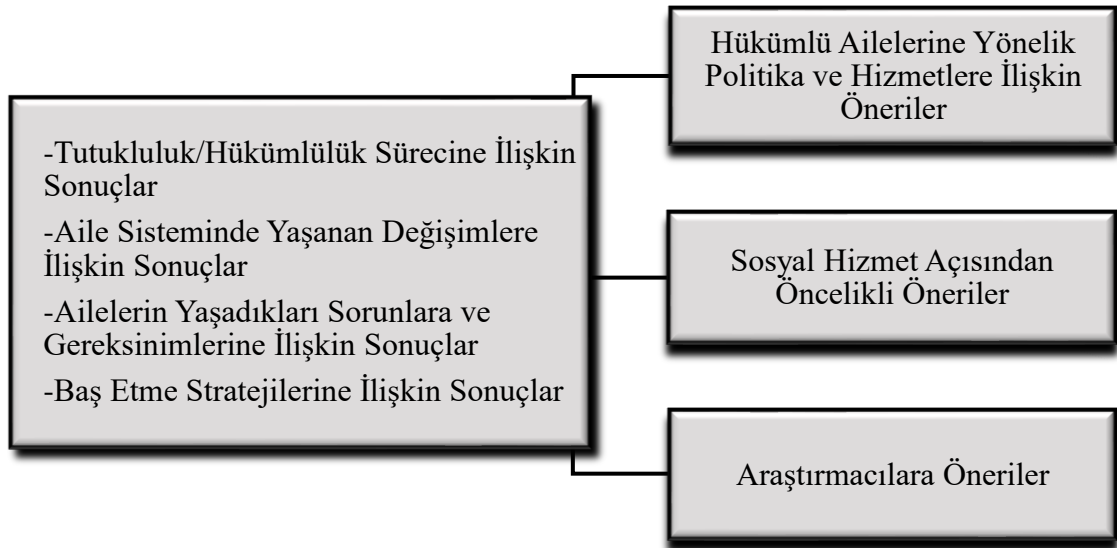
-Tutukluluk/Hükümlülük Sürecine İlişkin Sonuçlar
-Aile Sisteminde Yaşanan Değişimlere İlişkin Sonuçlar
-Ailelerin Yaşadıkları Sorunlara ve Gereksinimlerine İlişkin Sonuçlar
-Baş Etme Stratejilerine İlişkin Sonuçlar

Hükümlü Ailelerine Yönelik Politika ve Hizmetlere İlişkin Öneriler

Sosyal Hizmet Açısından Öncelikli Öneriler

Araştırmacılara Öneriler